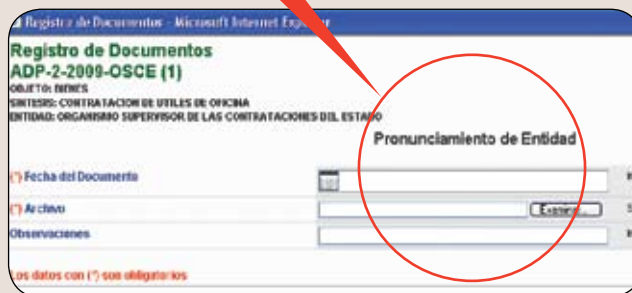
Registro de Documentos - Microsoft Internet Explorer

Registro de Documentos
ADP-2-2009-OSCE (1)
OBJETO: BIENES
SINTESIS: CONTRATACION DE UTILES DE OFICINA
ENTIDAD: ORGANISMO SUPERVISOR DE LAS CONTRATACIONES DEL ESTADO

Pronunciamiento de Entidad

(*) Fecha del Documento

(*) Archivo
Examinar...

Observaciones

Los datos con (*) son obligatorios